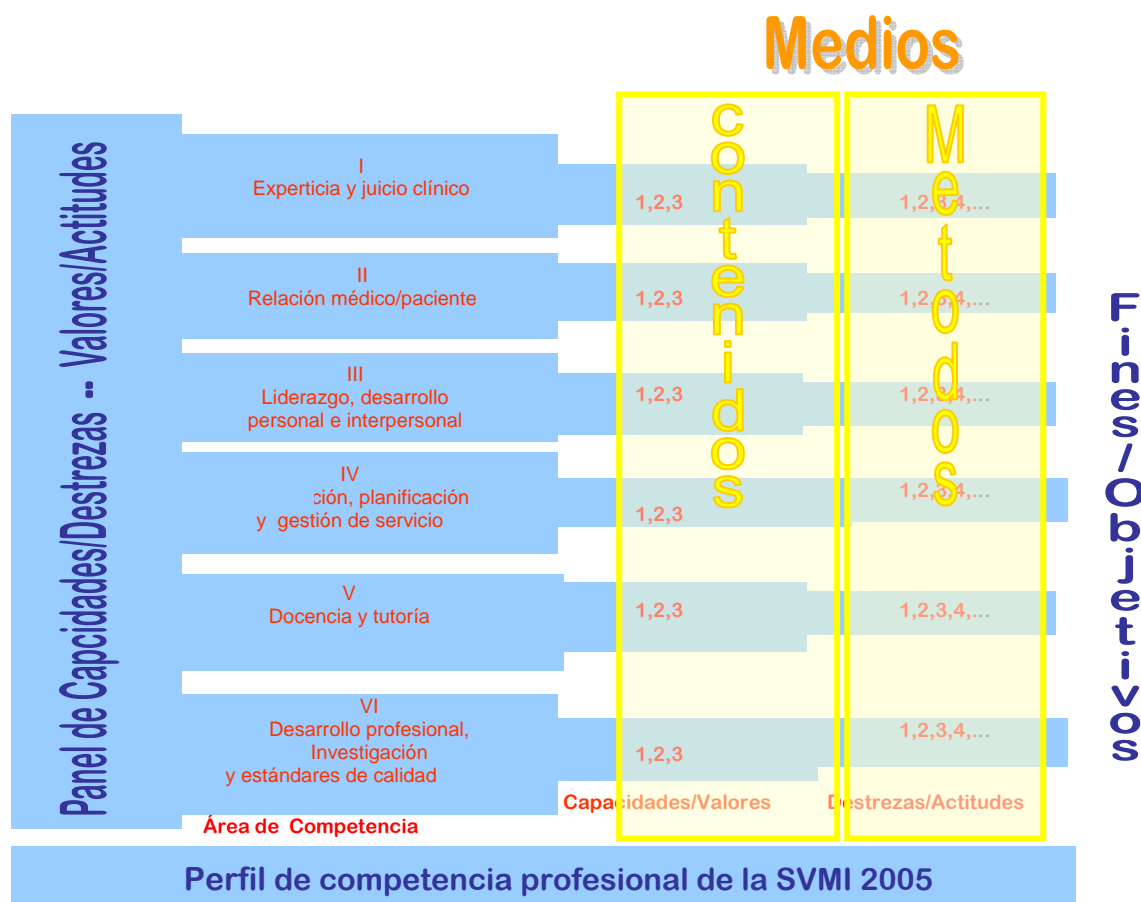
Medios

Panel de Capcidades/Destrezas -- Valores/Actitudes

contenidos

Metodos

I
Experticia y juicio clínico

1,2,3

1,2,3,4,...

II
Relación médico/paciente

1,2,3

1,2,3,4,...

III
Liderazgo, desarrollo personal e interpersonal

1,2,3

1,2,3,4,...

IV
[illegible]ción, planificación y gestión de servicio

1,2,3

1,2,3,4,...

V
Docencia y tutoría

1,2,3

1,2,3,4,...

VI
Desarrollo profesional, Investigación y estándares de calidad

1,2,3

1,2,3,4,...

Capacidades/Valores

Destrezas/Actitudes

Área de Competencia

Fines/Objetivos

Perfil de competencia profesional de la SVMI 2005